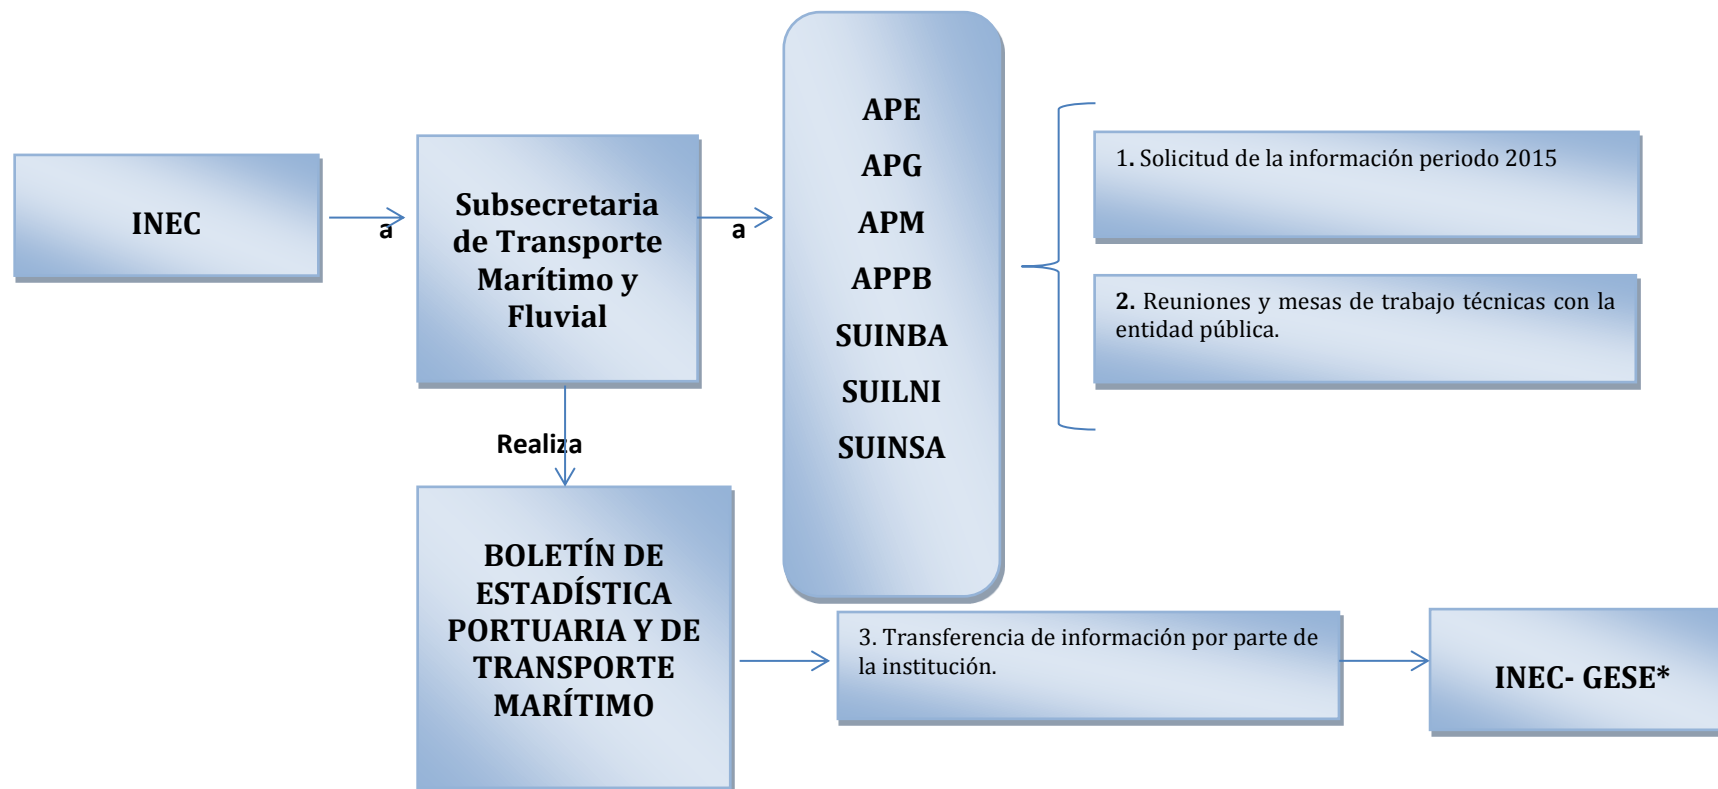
INEC

a

Subsecretaria de Transporte Marítimo y Fluvial

a

APE
APG
APM
APPB
SUINBA
SUILNI
SUINSA

1. Solicitud de la información periodo 2015

2. Reuniones y mesas de trabajo técnicas con la entidad pública.

Realiza

BOLETÍN DE ESTADÍSTICA PORTUARIA Y DE TRANSPORTE MARÍTIMO

3. Transferencia de información por parte de la institución.

INEC- GESE*